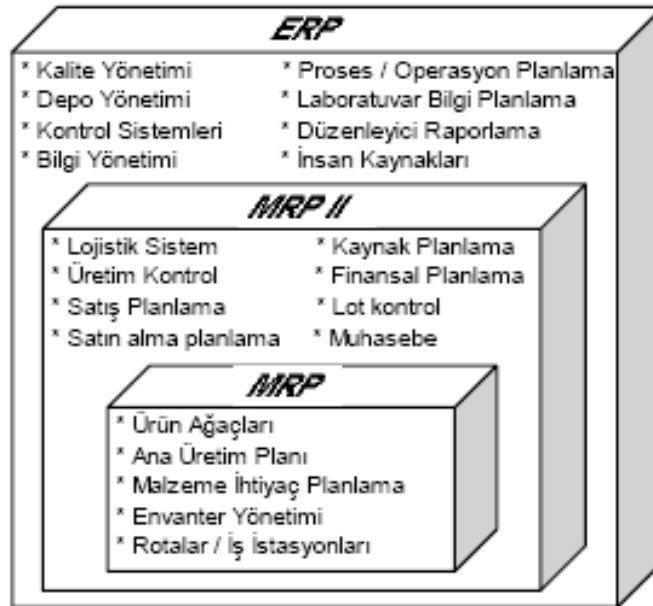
ERP

* Kalite Yönetimi
* Depo Yönetimi
* Kontrol Sistemleri
* Bilgi Yönetimi

* Proses / Operasyon Planlama
* Laboratuvar Bilgi Planlama
* Düzenleyici Raporlama
* İnsan Kaynakları

MRP II

* Lojistik Sistem
* Üretim Kontrol
* Satış Planlama
* Satın alma planlama

* Kaynak Planlama
* Finansal Planlama
* Lot kontrol
* Muhasebe

MRP

* Ürün Ağaçları
* Ana Üretim Planı
* Malzeme İhtiyaç Planlama
* Envanter Yönetimi
* Rotalar / İş İstasyonları